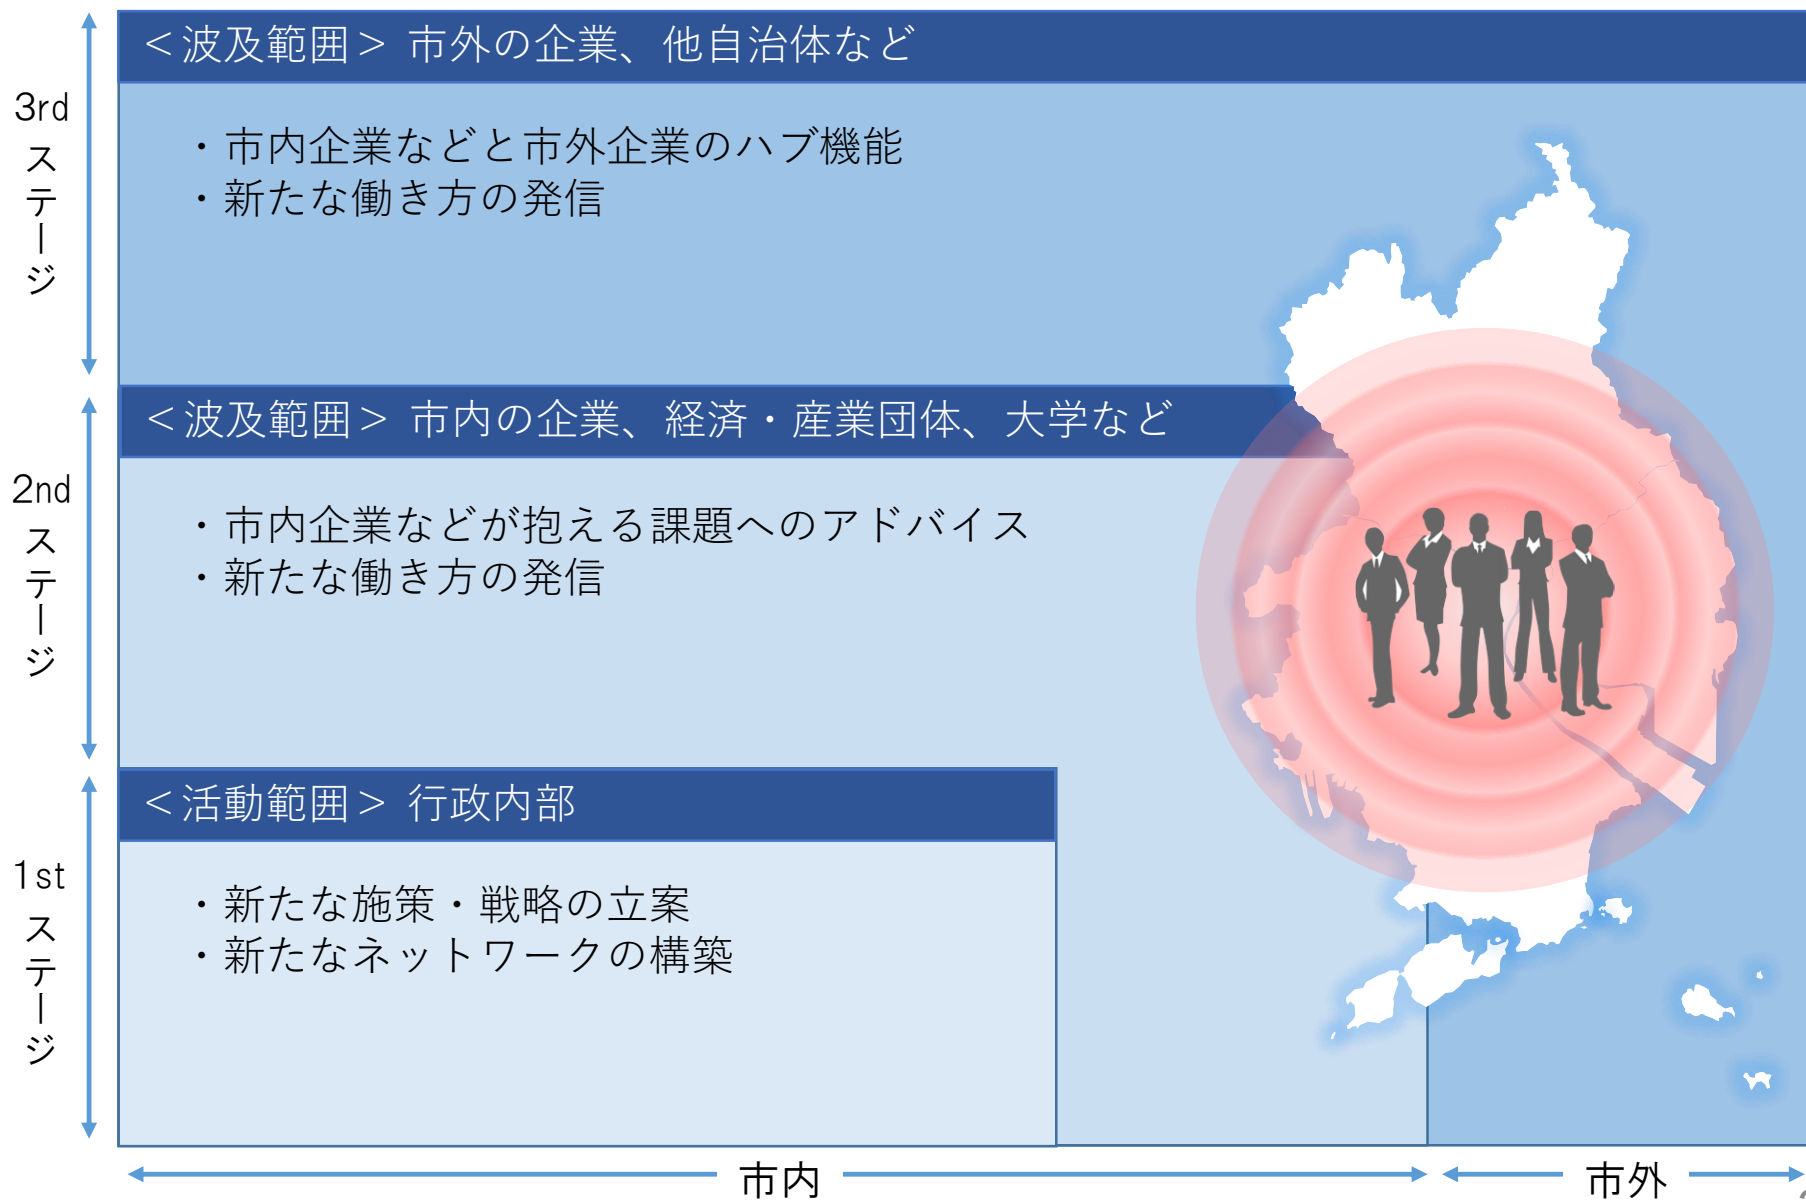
3rd ステージ

＜波及範囲＞ 市外の企業、他自治体など

・市内企業などと市外企業のハブ機能
・新たな働き方の発信

2nd ステージ

＜波及範囲＞ 市内の企業、経済・産業団体、大学など

・市内企業などが抱える課題へのアドバイス
・新たな働き方の発信

1st ステージ

＜活動範囲＞ 行政内部

・新たな施策・戦略の立案
・新たなネットワークの構築

市内

市外